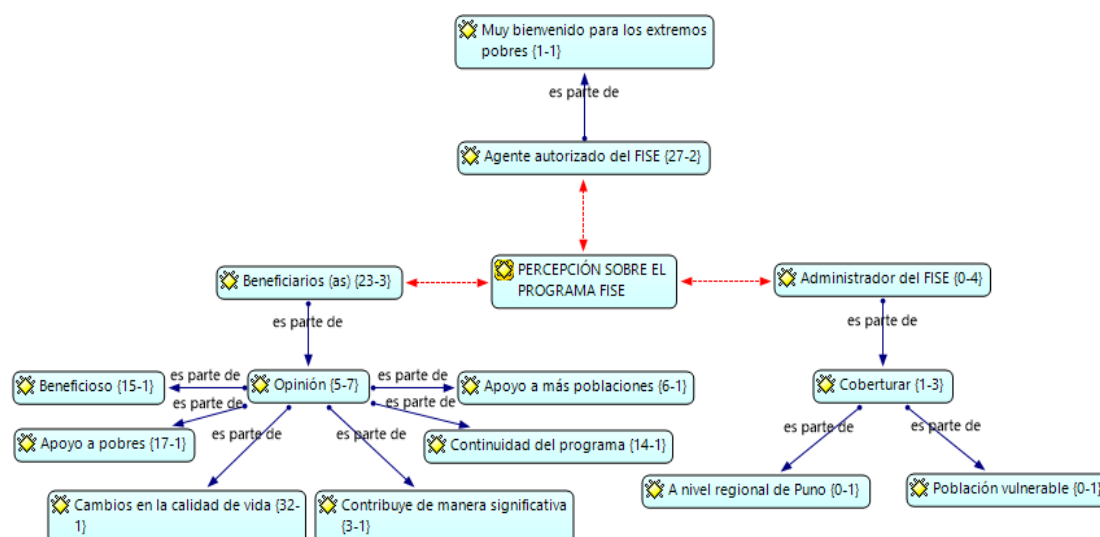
Muy bienvenido para los extremos pobres {1-1}

es parte de

Agente autorizado del FISE {27-2}

Beneficiarios (as) {23-3}

PERCEPCIÓN SOBRE EL PROGRAMA FISE

Administrador del FISE {0-4}

es parte de

es parte de

Beneficioso {15-1}

es parte de

Opinión {5-7}

es parte de

Apoyo a más poblaciones {6-1}

es parte de

es parte de

Coberturar {1-3}

Apoyo a pobres {17-1}

es parte de

es parte de

Continuidad del programa {14-1}

es parte de

es parte de

A nivel regional de Puno {0-1}

Población vulnerable {0-1}

Cambios en la calidad de vida {32-1}

Contribuye de manera significativa {3-1}